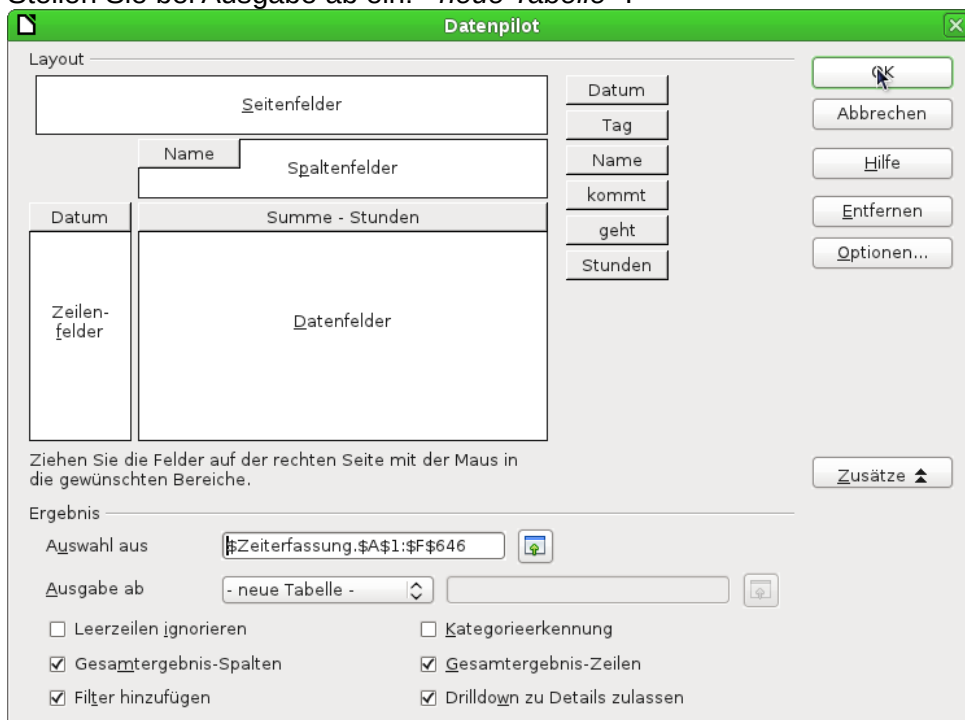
Stellen Sie bei Ausgabe ab ein: "neue Tabelle".

Datenpilot

Layout

Seitenfelder

Name

Spaltenfelder

Datum

Summe - Stunden

Zeilenfelder

Datenfelder

Datum
Tag
Name
kommt
geht
Stunden

OK
Abbrechen
Hilfe
Entfernen
Optionen...

Ziehen Sie die Felder auf der rechten Seite mit der Maus in die gewünschten Bereiche.

Zusätze

Ergebnis

Auswahl aus $Zeiterfassung.$A$1:$F$646

Ausgabe ab - neue Tabelle -

☐ Leerzeilen ignorieren
☐ Kategorieerkennung
☑ Gesamtergebnis-Spalten
☑ Gesamtergebnis-Zeilen
☑ Filter hinzufügen
☑ Drilldown zu Details zulassen